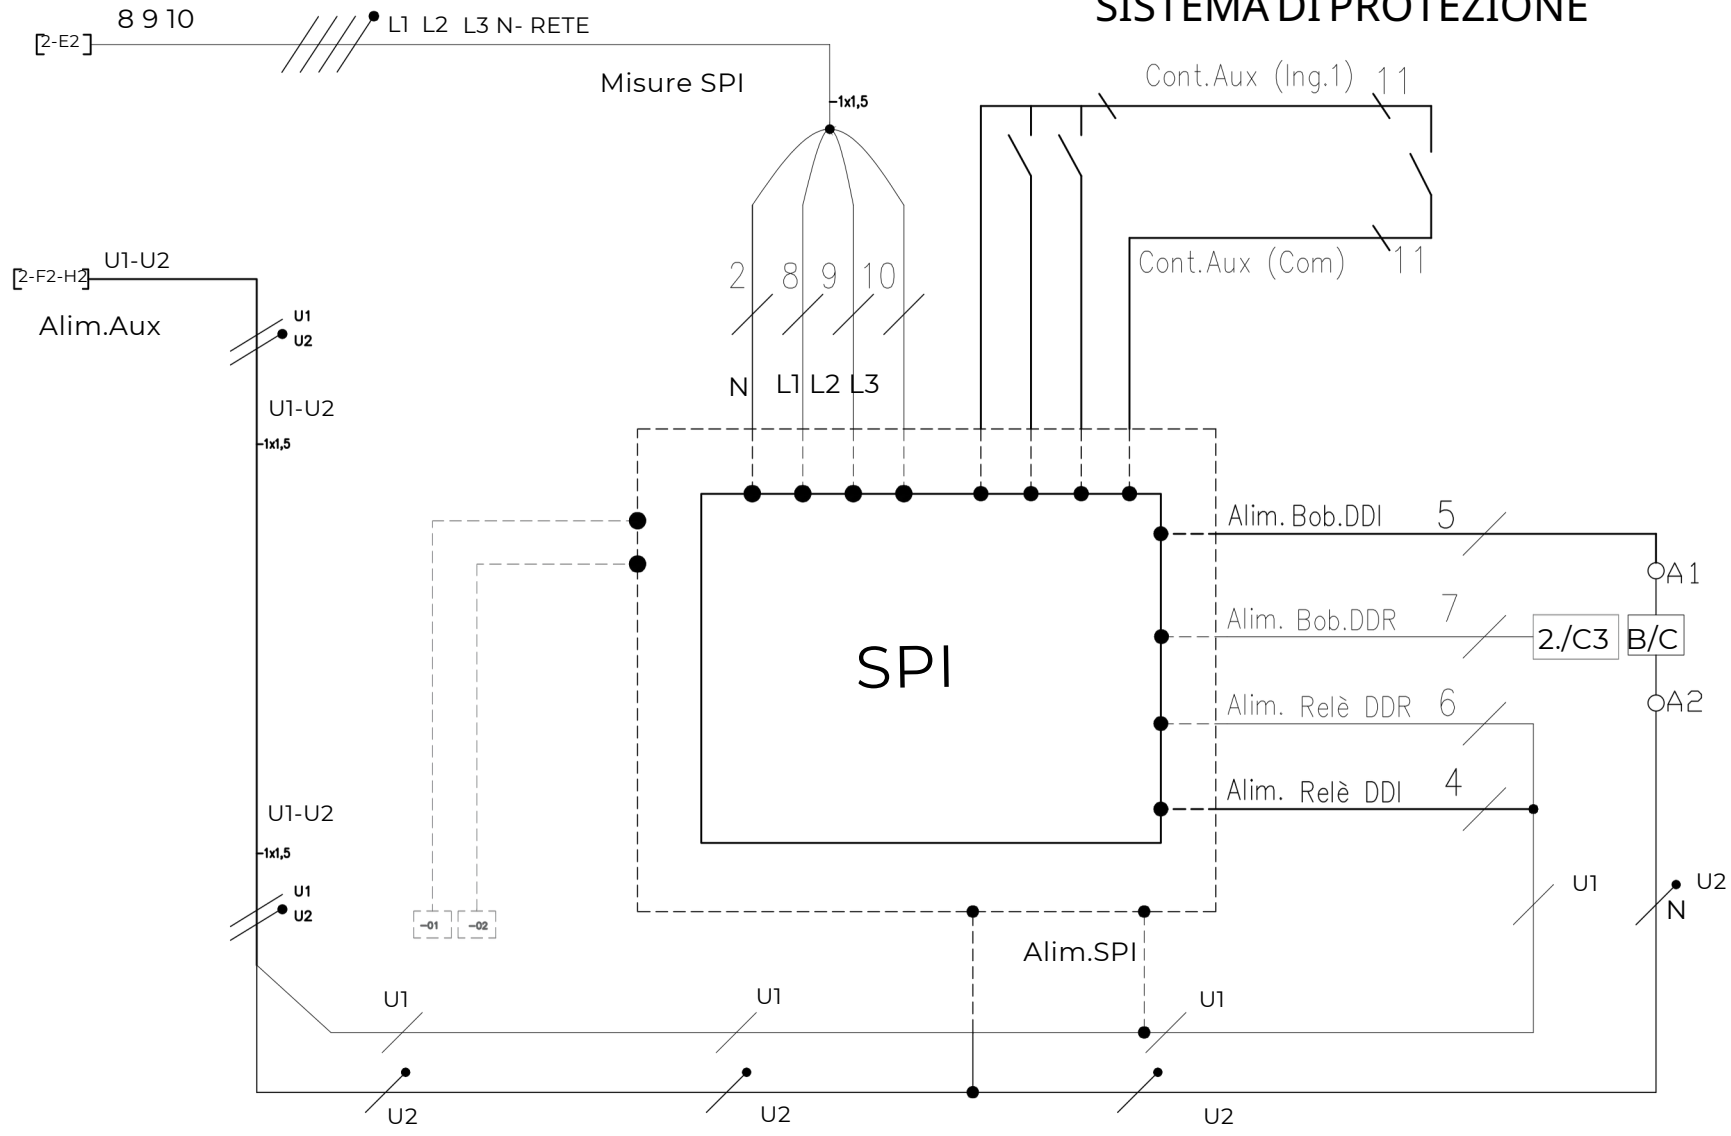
SISTEMA DI PROTEZIONE

2-E2
8 9 10
L1 L2 L3 N- RETE
Misure SPI
1x1,5
Cont.Aux (Ing.1) 11
Cont.Aux (Com) 11
2-F2-H2
U1-U2
Alim.Aux
U1
U2
U1-U2
1x1,5
2 8 9 10
N L1 L2 L3
SPI
Alim. Bob.DDI 5
A1
Alim. Bob.DDR 7
2./C3 B/C
A2
Alim. Relè DDR 6
Alim. Relè DDI 4
U1-U2
1x1,5
U1
U2
-01 -02
Alim.SPI
U1
U2
N
U1
U1
U1
U2
U2
U2